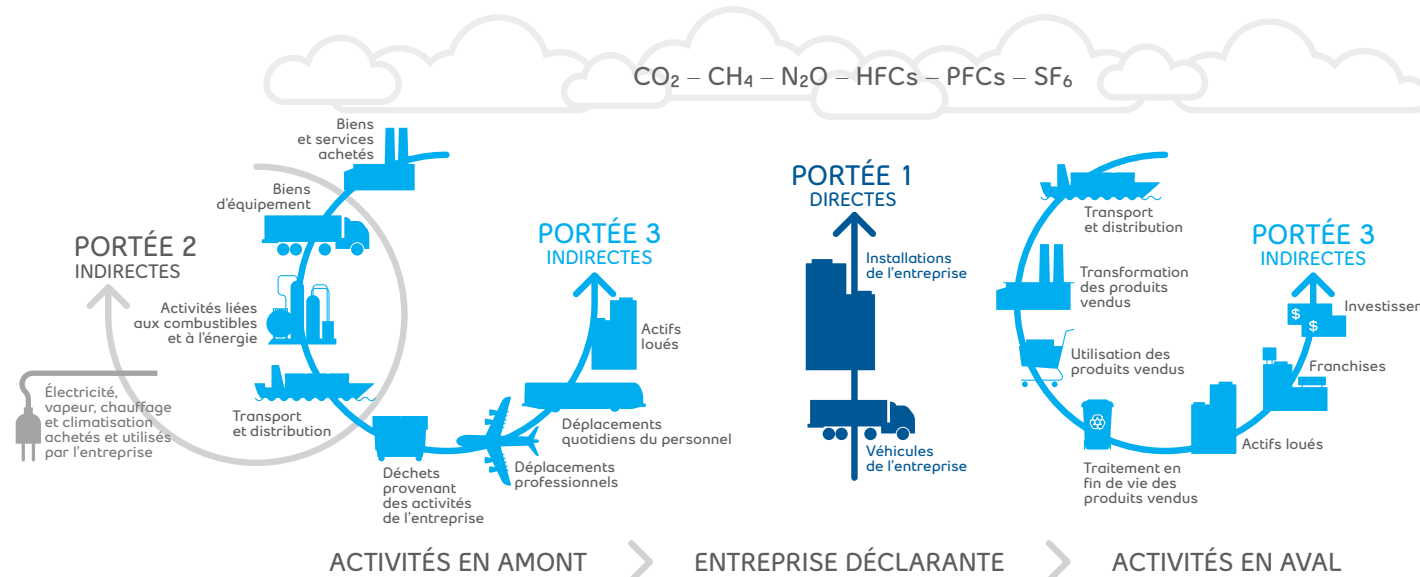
$CO_2$ – $CH_4$ – $N_2O$ – HFCs – PFCs – $SF_6$

Biens et services achetés

Biens d'équipement

PORTÉE 2
INDIRECTES

Activités liées aux combustibles et à l'énergie

Électricité, vapeur, chauffage et climatisation achetés et utilisés par l'entreprise

Transport et distribution

Déchets provenant des activités de l'entreprise

PORTÉE 3
INDIRECTES

Actifs loués

Déplacements quotidiens du personnel

Déplacements professionnels

PORTÉE 1
DIRECTES

Installations de l'entreprise

Véhicules de l'entreprise

Transport et distribution

Transformation des produits vendus

Utilisation des produits vendus

Traitement en fin de vie des produits vendus

PORTÉE 3
INDIRECTES

Investissem

Franchises

Actifs loués

ACTIVITÉS EN AMONT

ENTREPRISE DÉCLARANTE

ACTIVITÉS EN AVAL